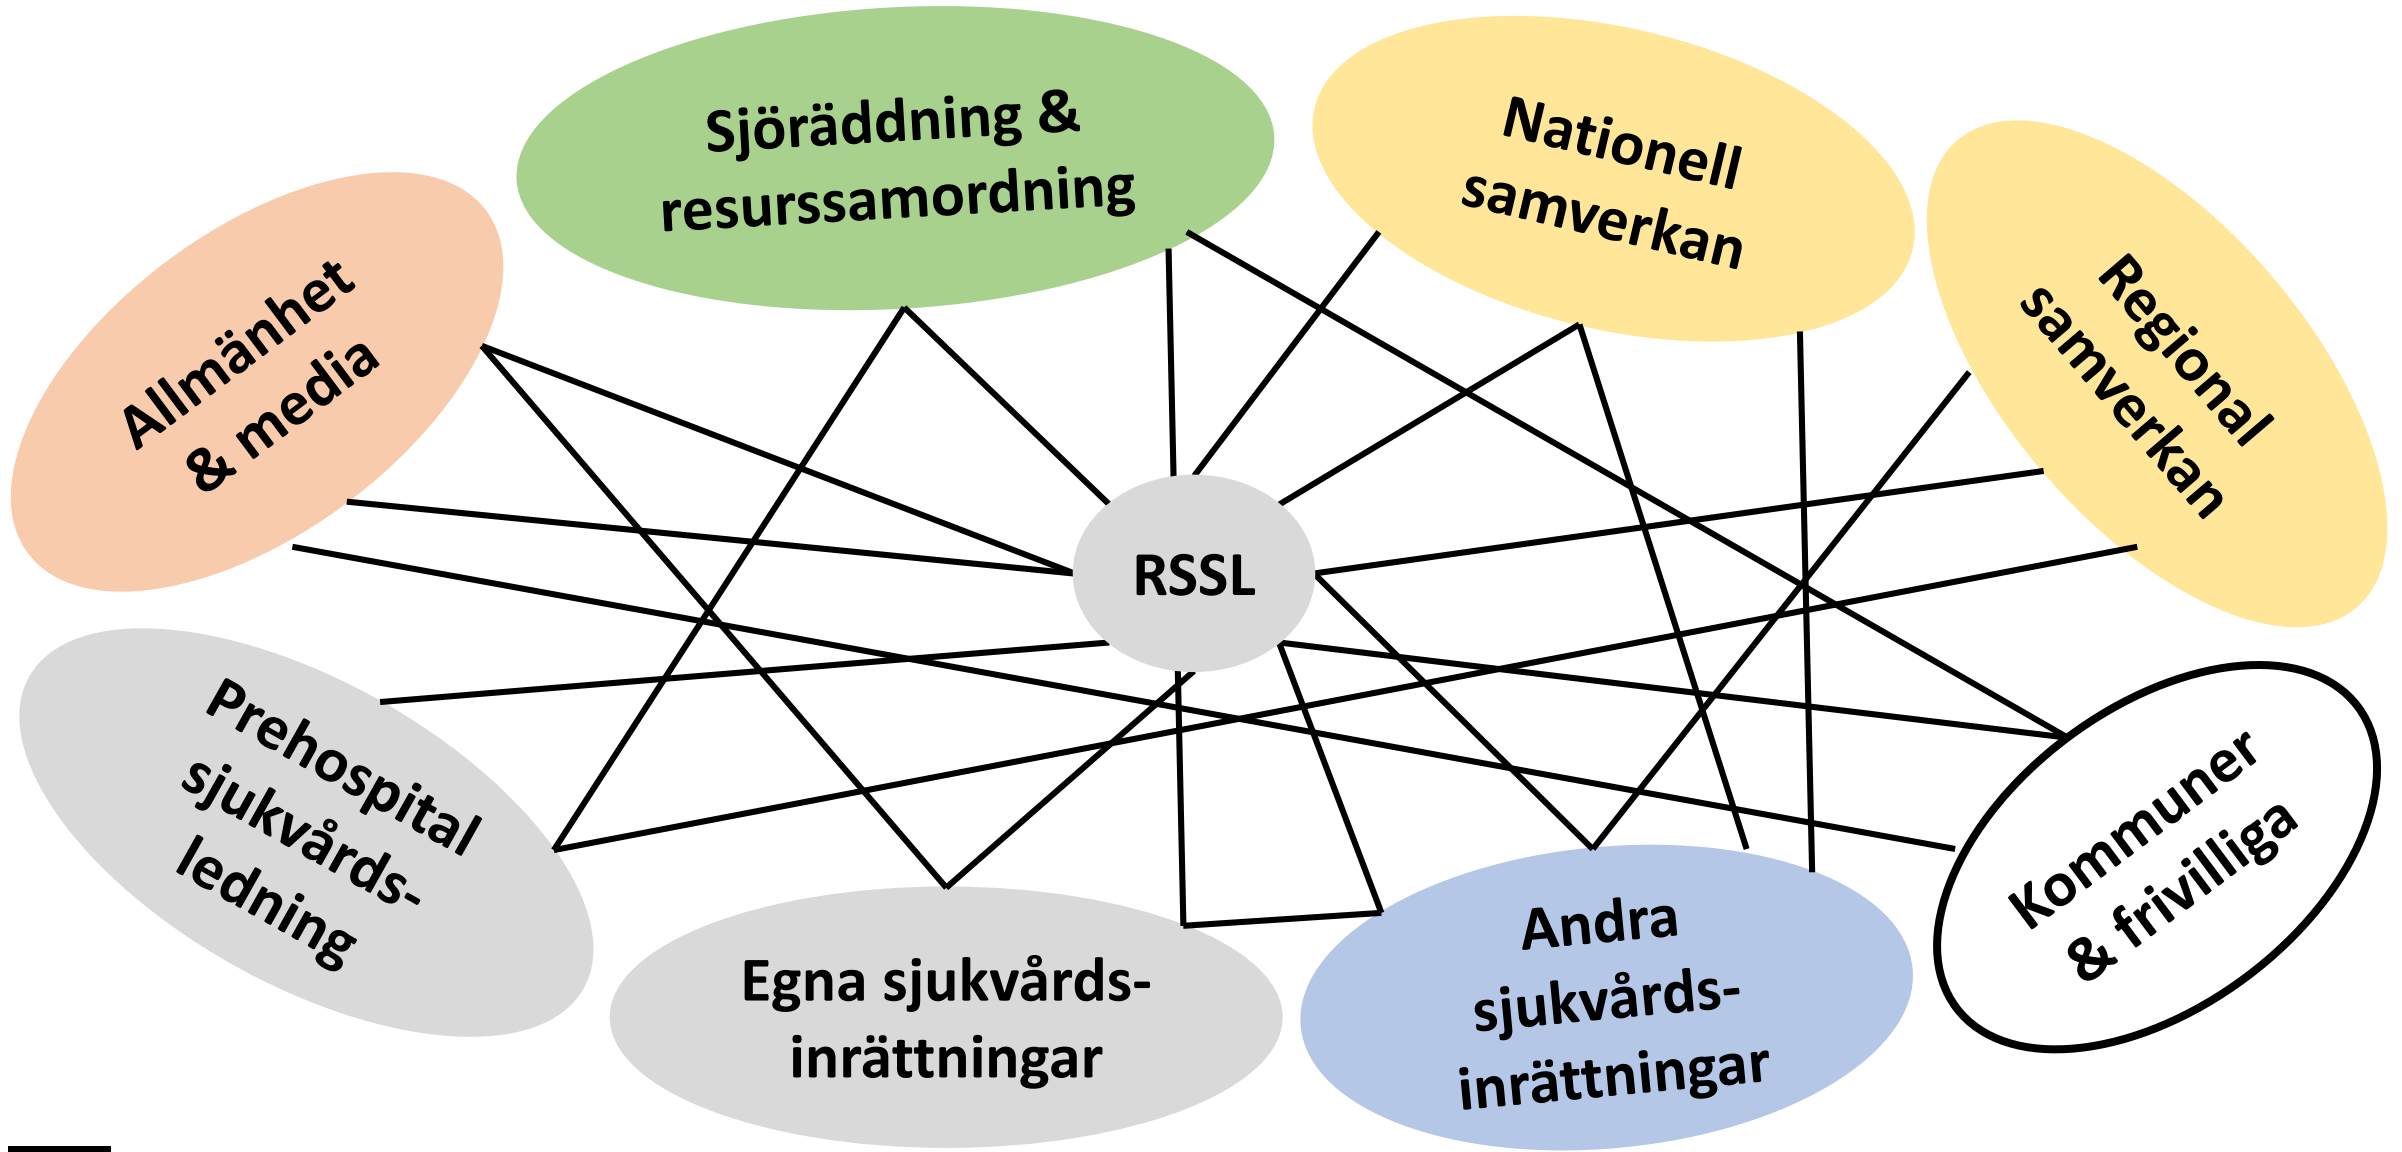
Sjöräddning & resurssamordning

Nationell samverkan

Allmänhet & media

Regional samverkan

RSSL

Prehospital sjukvårds-ledning

Egna sjukvårds-inrättningar

Andra sjukvårds-inrättningar

Kommuner & frivilliga